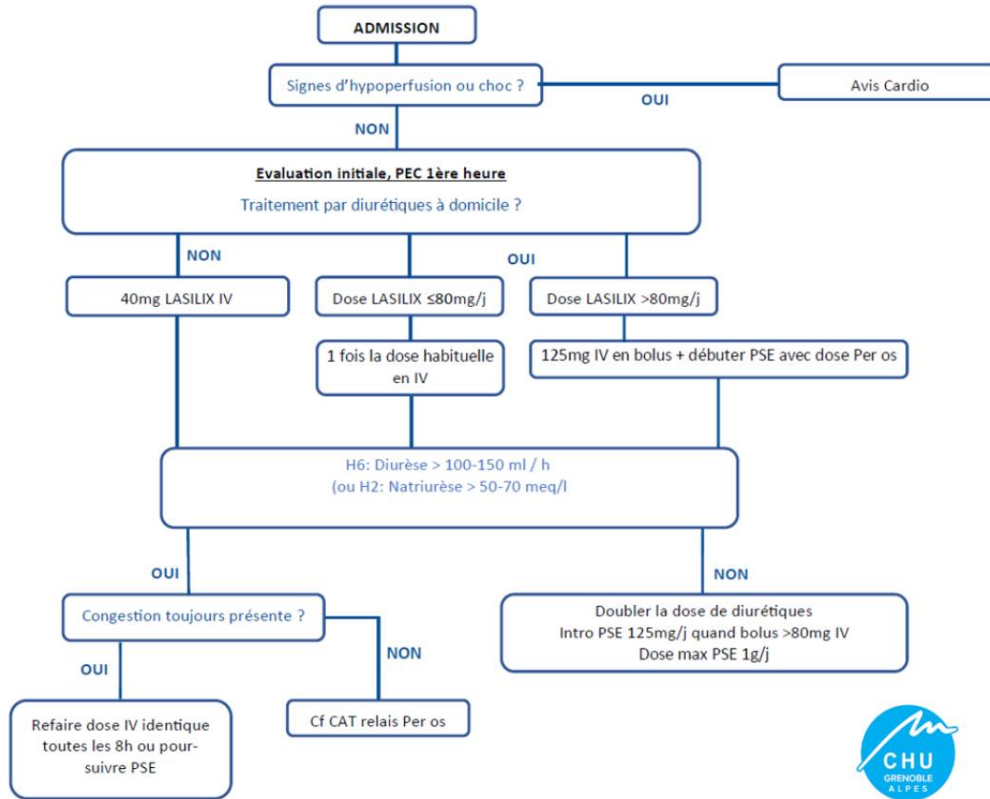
ADMISSION

Signes d'hypoperfusion ou choc ?

OUI

Avis Cardio

NON

Evaluation initiale, PEC 1ère heure

Traitement par diurétiques à domicile ?

NON

OUI

40mg LASILIX IV

Dose LASILIX ≤80mg/j

Dose LASILIX >80mg/j

1 fois la dose habituelle en IV

125mg IV en bolus + débuter PSE avec dose Per os

H6: Diurèse > 100-150 ml / h
(ou H2: Natriurèse > 50-70 meq/l

OUI

NON

Congestion toujours présente ?

Doubler la dose de diurétiques
Intro PSE 125mg/j quand bolus >80mg IV
Dose max PSE 1g/j

OUI

NON

Refaire dose IV identique toutes les 8h ou poursuivre PSE

Cf CAT relais Per os

CHU
GRENOBLE
ALPES